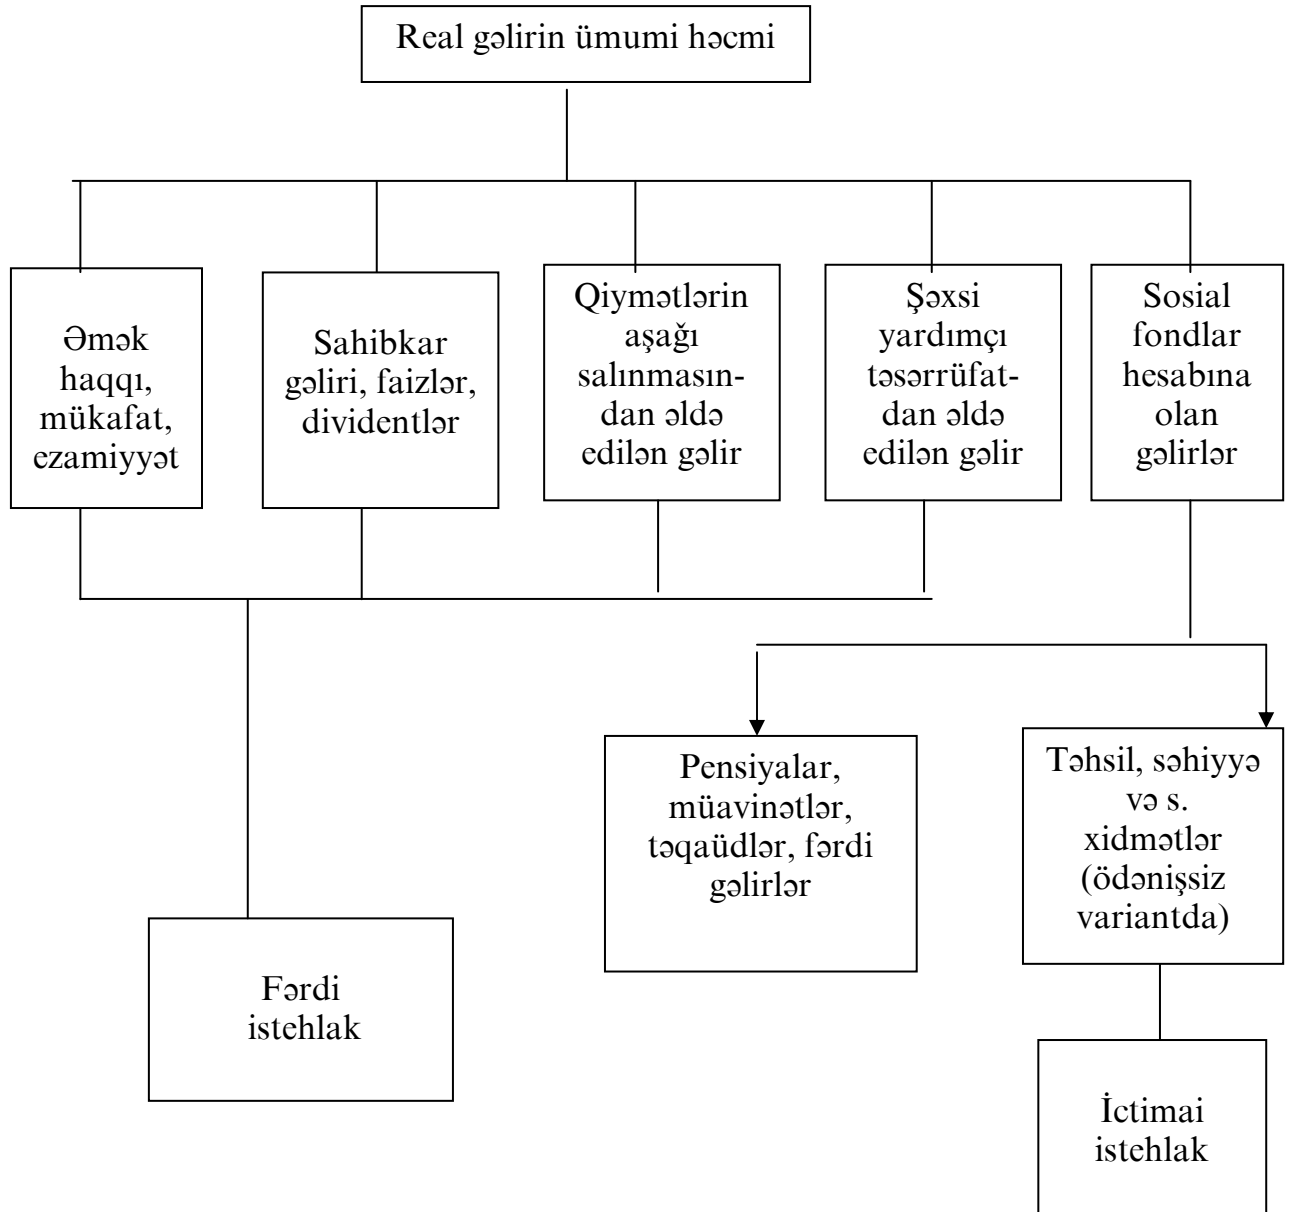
Real gəlirin ümumi həcmi

Əmək haqqı, mükafat, ezamiyyət

Sahibkar gəliri, faizlər, dividentlər

Qiymətlərin aşağı salınmasından əldə edilən gəlir

Şəxsi yardımçı təsərrüfatdan əldə edilən gəlir

Sosial fondlar hesabına olan gəlirlər

Pensiyalar, müavinətlər, təqaüdlər, fərdi gəlirlər

Təhsil, səhiyyə və s. xidmətlər (ödənişsiz variantda)

Fərdi istehlak

İctimai istehlak